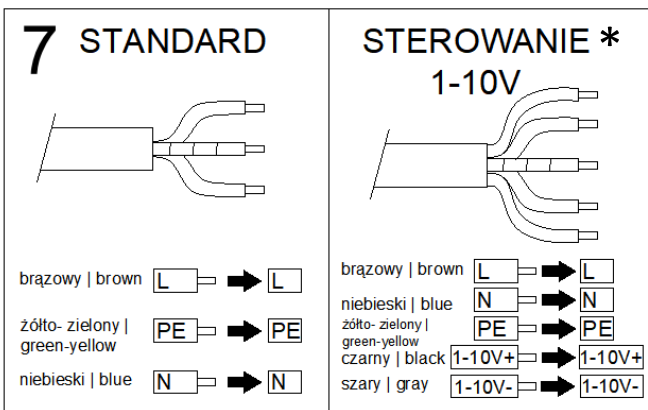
7 STANDARD

brązowy | brown L L

żółto- zielony | green-yellow PE PE

niebieski | blue N N

STEROWANIE *
1-10V

brązowy | brown L L

niebieski | blue N N

żółto- zielony | green-yellow PE PE

czarny | black 1-10V+ 1-10V+

szary | gray 1-10V- 1-10V-